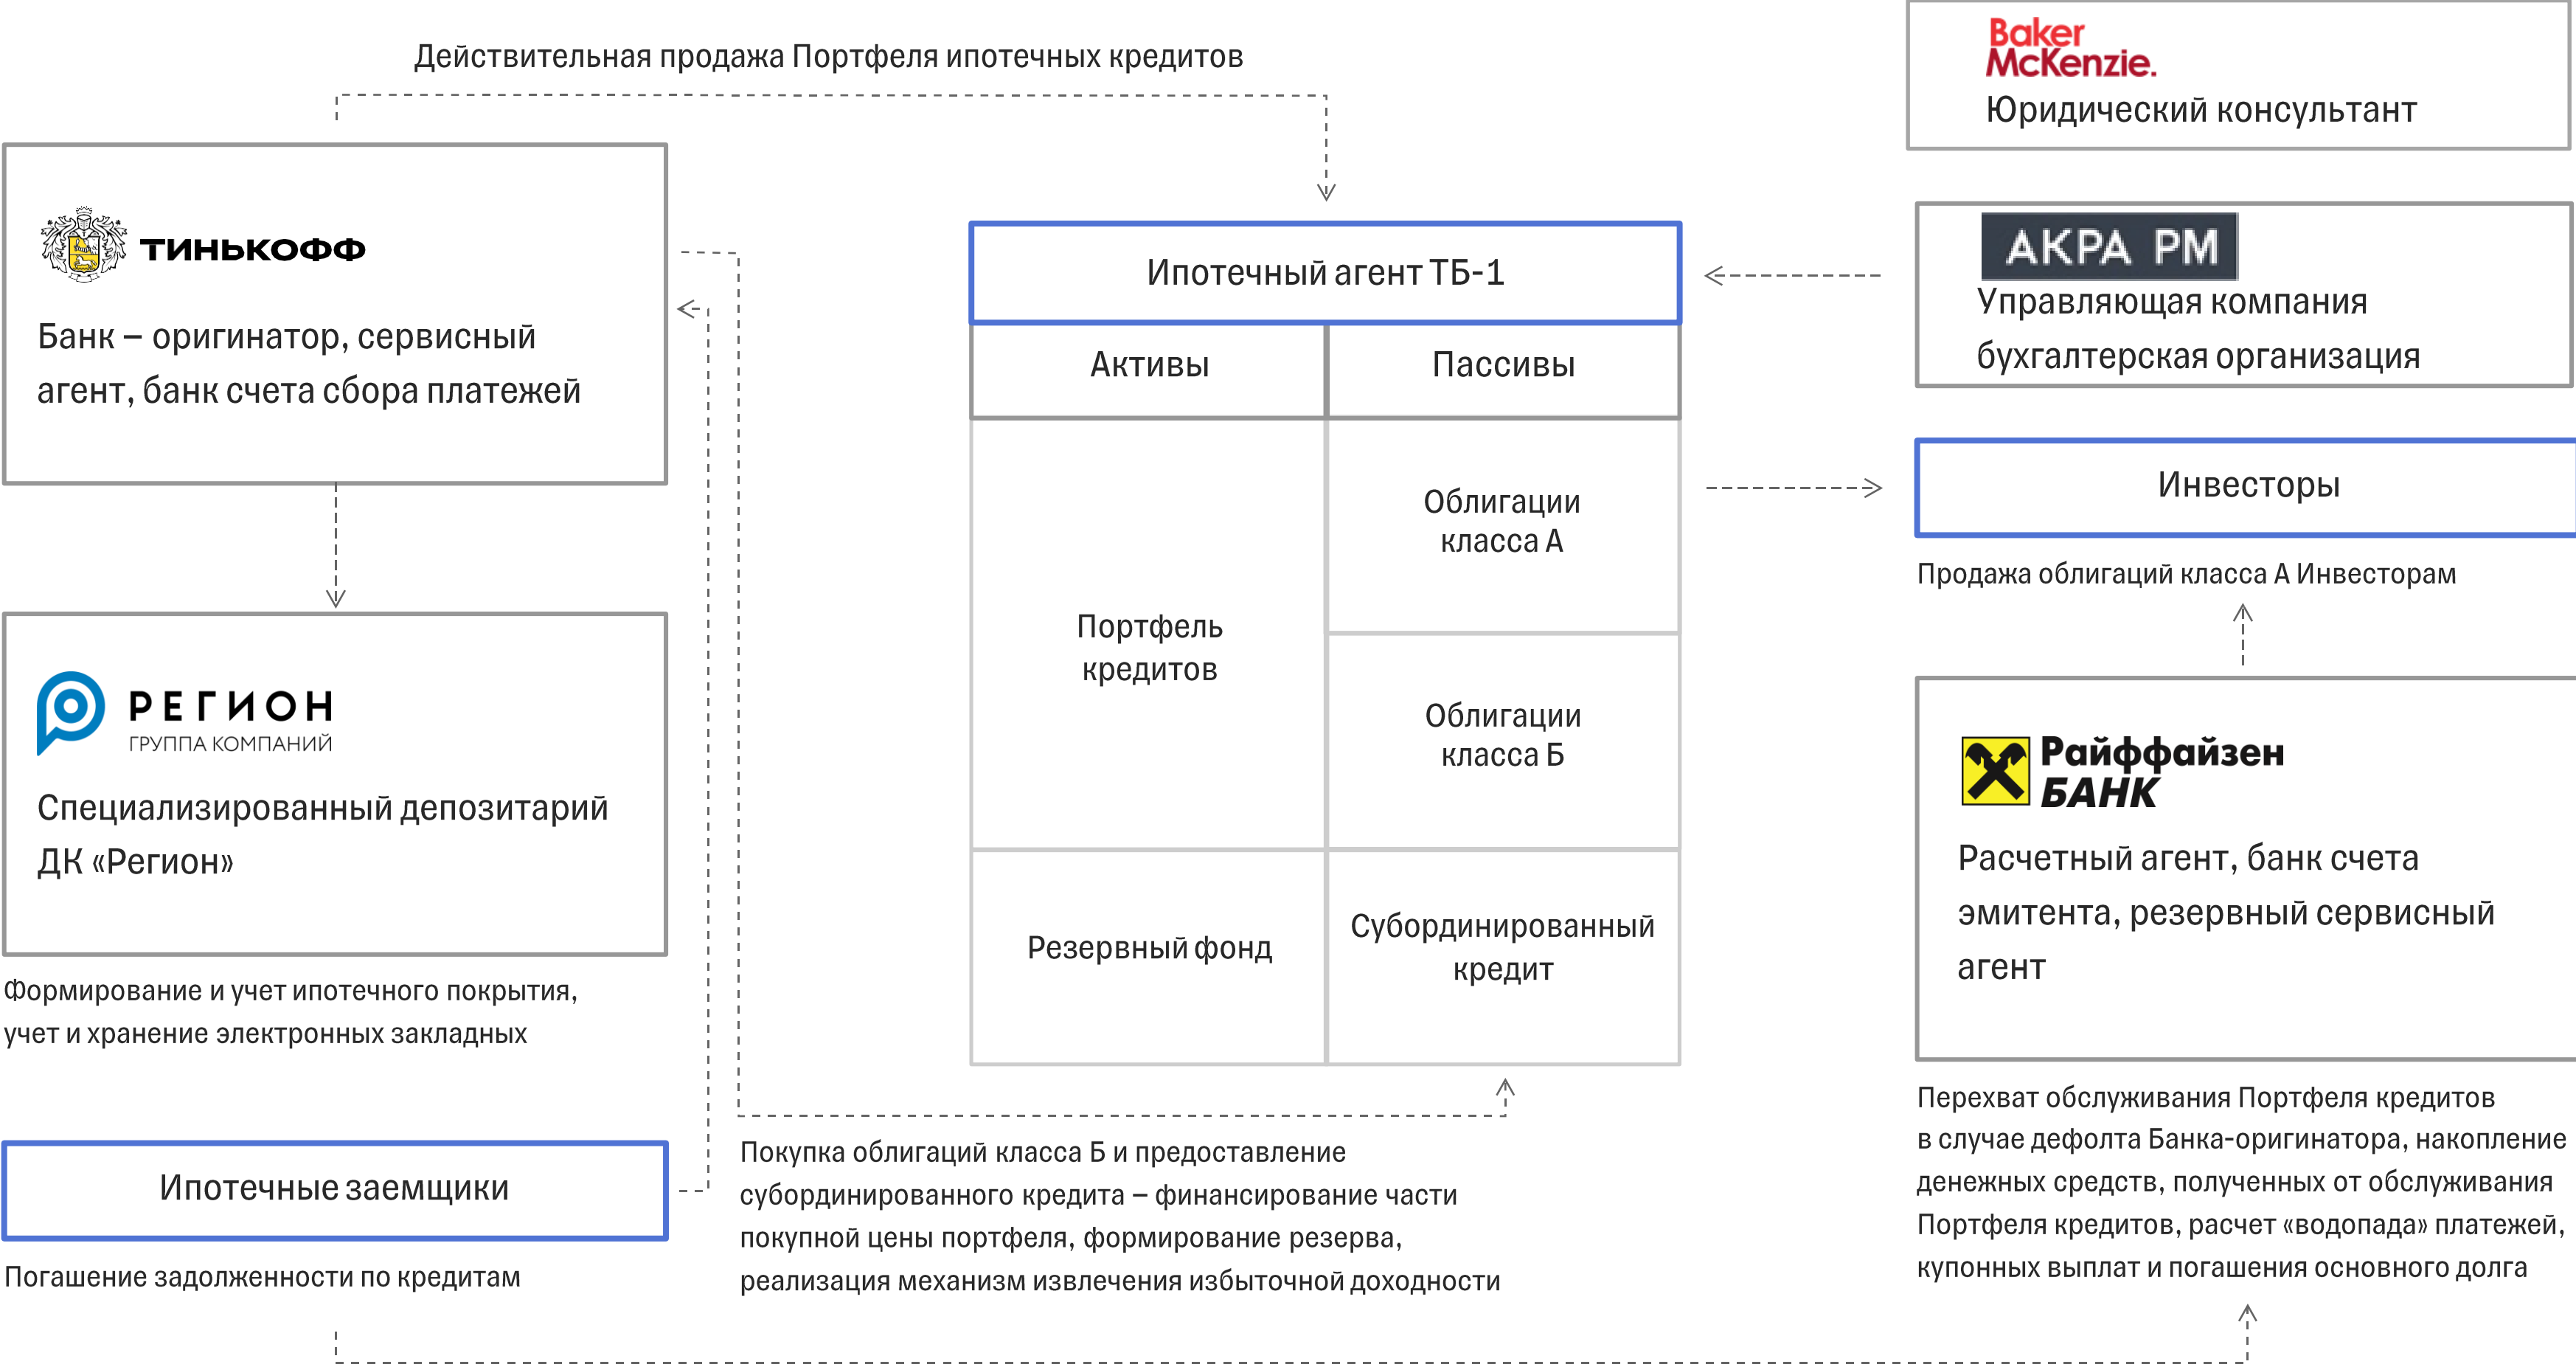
Действительная продажа Портфеля ипотечных кредитов

ТИНЬКОФФ

Банк – оригинатор, сервисный агент, банк счета сбора платежей

РЕГИОН
ГРУППА КОМПАНИЙ

Специализированный депозитарий ДК «Регион»

Формирование и учет ипотечного покрытия, учет и хранение электронных закладных

Ипотечные заемщики

Погашение задолженности по кредитам

Ипотечный агент ТБ-1

| Активы | Пассивы |
|---|---|
| Портфель кредитов | Облигации класса А |
| | Облигации класса Б |
| Резервный фонд | Субординированный кредит |

Покупка облигаций класса Б и предоставление субординированного кредита – финансирование части покупной цены портфеля, формирование резерва, реализация механизм извлечения избыточной доходности

Baker McKenzie.
Юридический консультант

АКРА РМ
Управляющая компания
бухгалтерская организация

Инвесторы

Продажа облигаций класса А Инвесторам

Райффайзен БАНК

Расчетный агент, банк счета эмитента, резервный сервисный агент

Перехват обслуживания Портфеля кредитов в случае дефолта Банка-оригинатора, накопление денежных средств, полученных от обслуживания Портфеля кредитов, расчет «водопада» платежей, купонных выплат и погашения основного долга